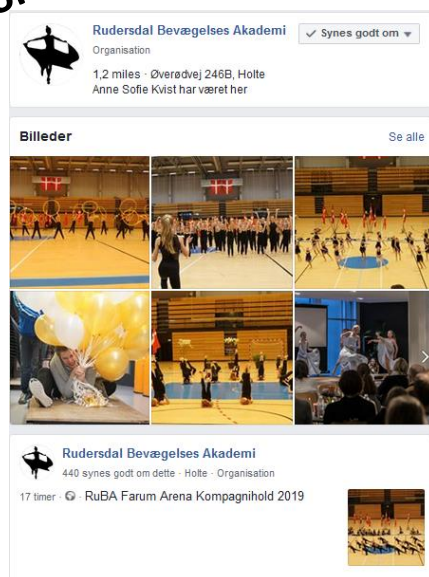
Rudersdal Bevægelses Akademi
Organisation
1,2 miles · Øverødvej 246B, Holte
Anne Sofie Kvist har været her

✓ Synes godt om ▾

Billeder
Se alle

Rudersdal Bevægelses Akademi
440 synes godt om dette · Holte · Organisation

17 timer · RuBA Farum Arena Kompagnihold 2019